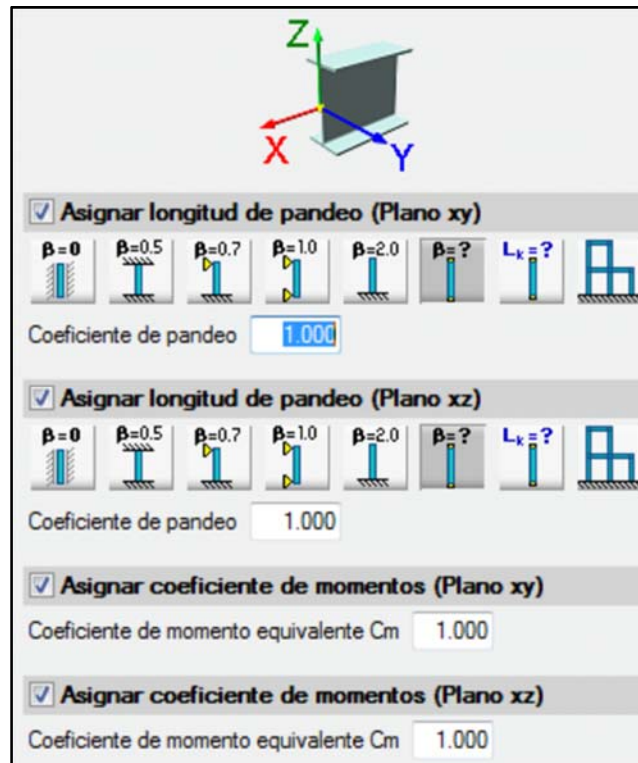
Z
X
Y

Asignar longitud de pandeo (Plano xy)

$\beta=0$ $\beta=0.5$ $\beta=0.7$ $\beta=1.0$ $\beta=2.0$ $\beta=?$ $L_k=?$

Coeficiente de pandeo 1.000

Asignar longitud de pandeo (Plano xz)

$\beta=0$ $\beta=0.5$ $\beta=0.7$ $\beta=1.0$ $\beta=2.0$ $\beta=?$ $L_k=?$

Coeficiente de pandeo 1.000

Asignar coeficiente de momentos (Plano xy)

Coeficiente de momento equivalente Cm 1.000

Asignar coeficiente de momentos (Plano xz)

Coeficiente de momento equivalente Cm 1.000